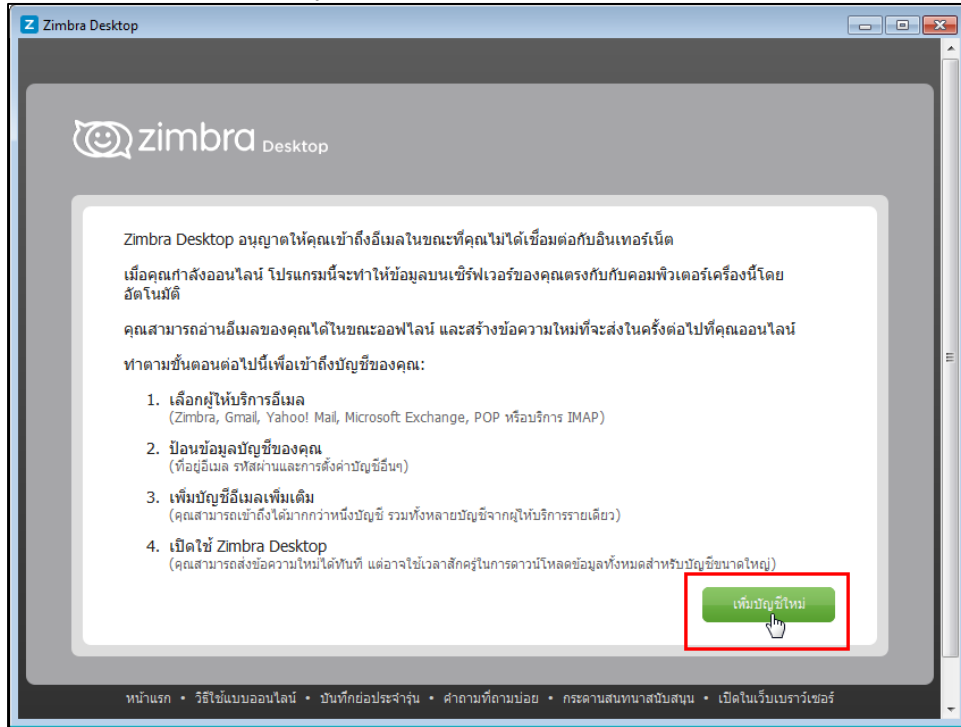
Zimbra Desktop

zimbra Desktop

Zimbra Desktop อนุญาตให้คุณเข้าถึงอีเมลในขณะที่คุณไม่ได้เชื่อมต่อกับอินเทอร์เน็ต

เมื่อคุณกำลังออนไลน์ โปรแกรมนี้จะทำให้ข้อมูลบนเซิร์ฟเวอร์ของคุณตรงกับกับคอมพิวเตอร์เครื่องนี้โดยอัตโนมัติ

คุณสามารถอ่านอีเมลของคุณได้ในขณะออฟไลน์ และสร้างข้อความใหม่ที่จะส่งในครั้งต่อไปที่คุณออนไลน์

ทำตามขั้นตอนต่อไปนี้เพื่อเข้าถึงบัญชีของคุณ:

1. เลือกผู้ให้บริการอีเมล
(Zimbra, Gmail, Yahoo! Mail, Microsoft Exchange, POP หรือบริการ IMAP)

2. ป้อนข้อมูลบัญชีของคุณ
(ที่อยู่อีเมล รหัสผ่านและการตั้งค่าบัญชีอื่นๆ)

3. เพิ่มบัญชีอีเมลเพิ่มเติม
(คุณสามารถเข้าถึงได้มากกว่าหนึ่งบัญชี รวมทั้งหลายบัญชีจากผู้ให้บริการรายเดียว)

4. เปิดใช้ Zimbra Desktop
(คุณสามารถส่งข้อความใหม่ได้ทันที แต่อาจใช้เวลาสักครู่ในการดาวน์โหลดข้อมูลทั้งหมดสำหรับบัญชีขนาดใหญ่)

เพิ่มบัญชีใหม่

หน้าแรก • วิธีใช้แบบออนไลน์ • บันทึกย่อประจำรุ่น • คำถามที่ถามบ่อย • กระดานสนทนาสนับสนุน • เปิดในเว็บเบราว์เซอร์